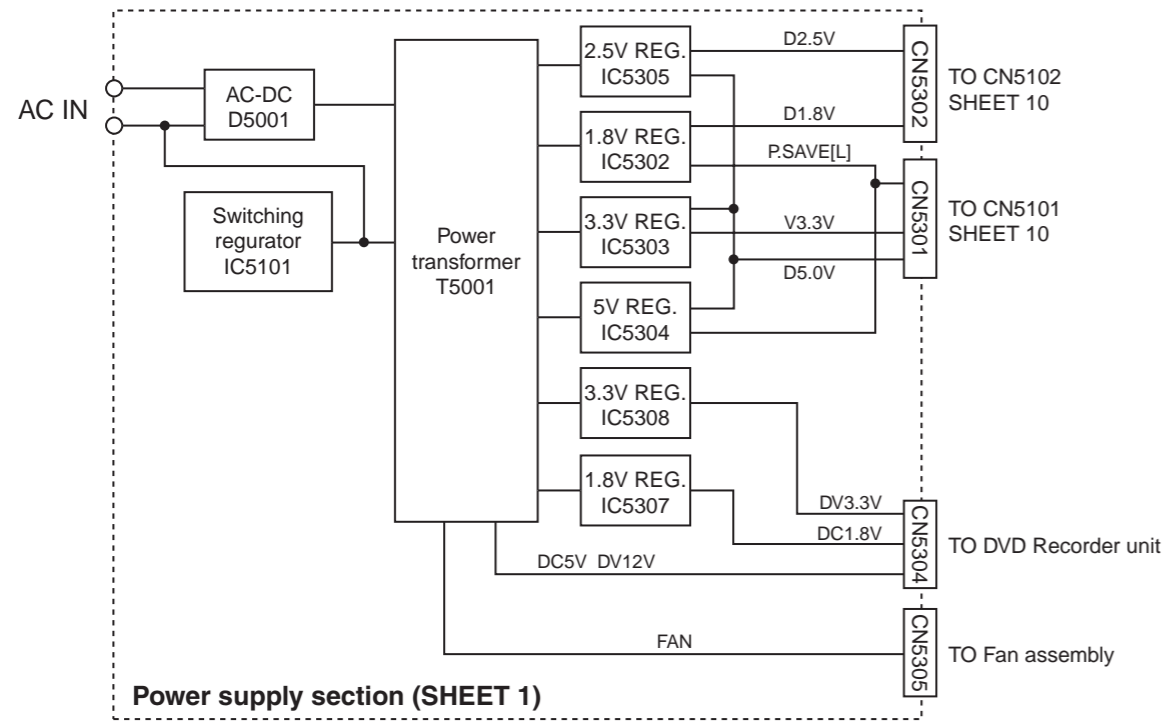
AC IN

AC-DC
D5001

Switching
regurator
IC5101

Power
transformer
T5001

2.5V REG.
IC5305

D2.5V

1.8V REG.
IC5302

D1.8V

P.SAVE[L]

3.3V REG.
IC5303

V3.3V

D5.0V

5V REG.
IC5304

3.3V REG.
IC5308

1.8V REG.
IC5307

DV3.3V

DC1.8V

DC5V DV12V

FAN

CN5302

TO CN5102
SHEET 10

CN5301

TO CN5101
SHEET 10

CN5304

TO DVD Recorder unit

CN5305

TO Fan assembly

Power supply section (SHEET 1)